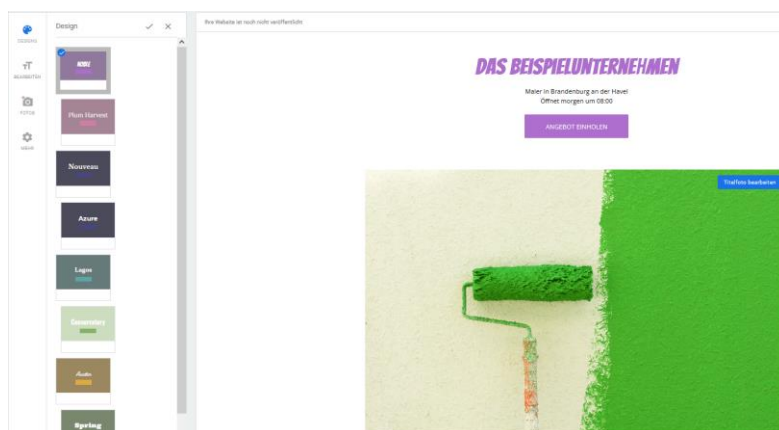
DESIGNS

BEARBEITEN

FOTOS

MEHR

Design

Plum Harvest

Nouveau

Azure

Logos

Rosemary

Austin

Spring

Ihre Website ist noch nicht veröffentlicht

DAS BEISPIELUNTERNEHMEN

Maler in Brandenburg an der Havel
Öffnet morgen um 08:00

ANGEBOT EINHOLEN

Titelfoto bearbeiten